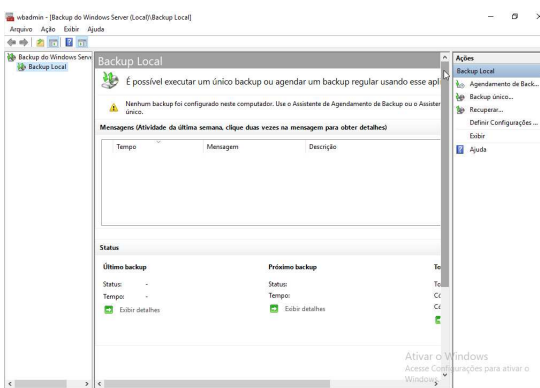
wbadmin - [Backup do Windows Server (Local)\Backup Local]
Arquivo Ação Exibir Ajuda

Backup do Windows Serve
Backup Local

Backup Local

É possível executar um único backup ou agendar um backup regular usando esse apl

Nenhum backup foi configurado neste computador. Use o Assistente de Agendamento de Backup ou o Assister único.

Mensagens (Atividade da última semana, clique duas vezes na mensagem para obter detalhes)

| Tempo | Mensagem | Descrição |
|---|---|---|

Status

Último backup
Status: -
Tempo: -
Exibir detalhes

Próximo backup
Status:
Tempo:
Exibir detalhes

To
To
Cc
Cc

Ações
Backup Local
Agendamento de Back...
Backup único...
Recuperar...
Definir Configurações ...
Exibir
Ajuda

Ativar o Windows
Acesse Configurações para ativar o Windows.